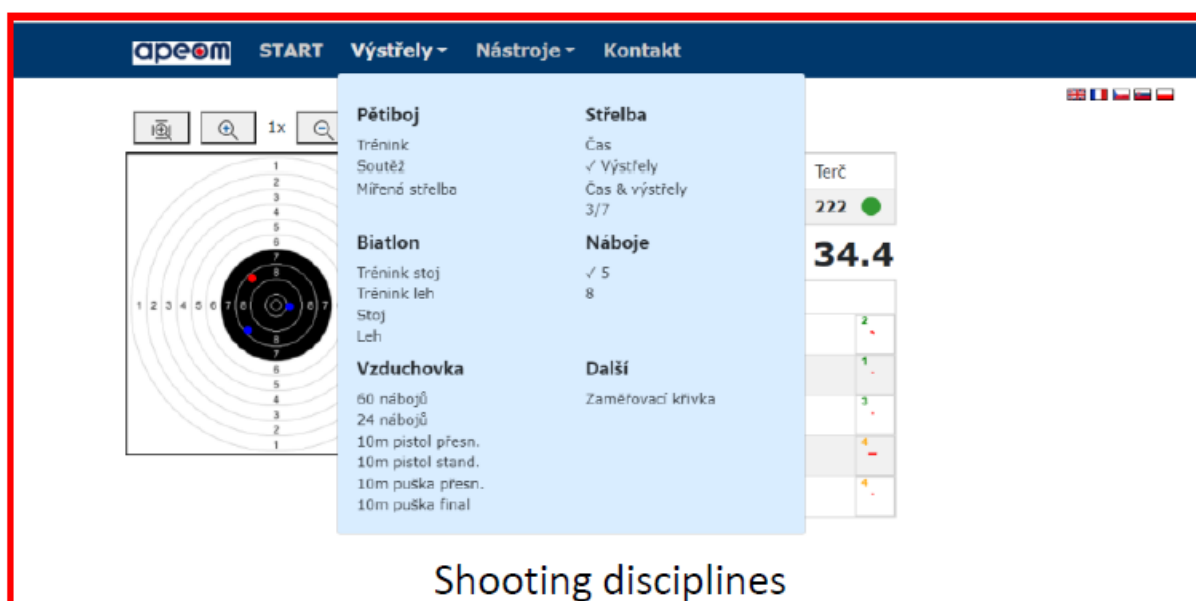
apeom START Výstřely Nástroje Kontakt

1x

Pětiboj
Trénink
Soutěž
Mířená střelba

Biatlon
Trénink stoj
Trénink leh
Stoj
Leh

Vzduchovka
60 nábojů
24 nábojů
10m pistol přesn.
10m pistol stand.
10m puška přesn.
10m puška final

Střelba
Čas
✓ Výstřely
Čas & výstřely
3/7

Náboje
✓ 5
8

Další
Zaměřovací křivka

Terč
222
34.4

1 2 3 4 5 6 7 8 9 10 9 8 7 6 5 4 3 2 1

2
1
3
4
4

Shooting disciplines